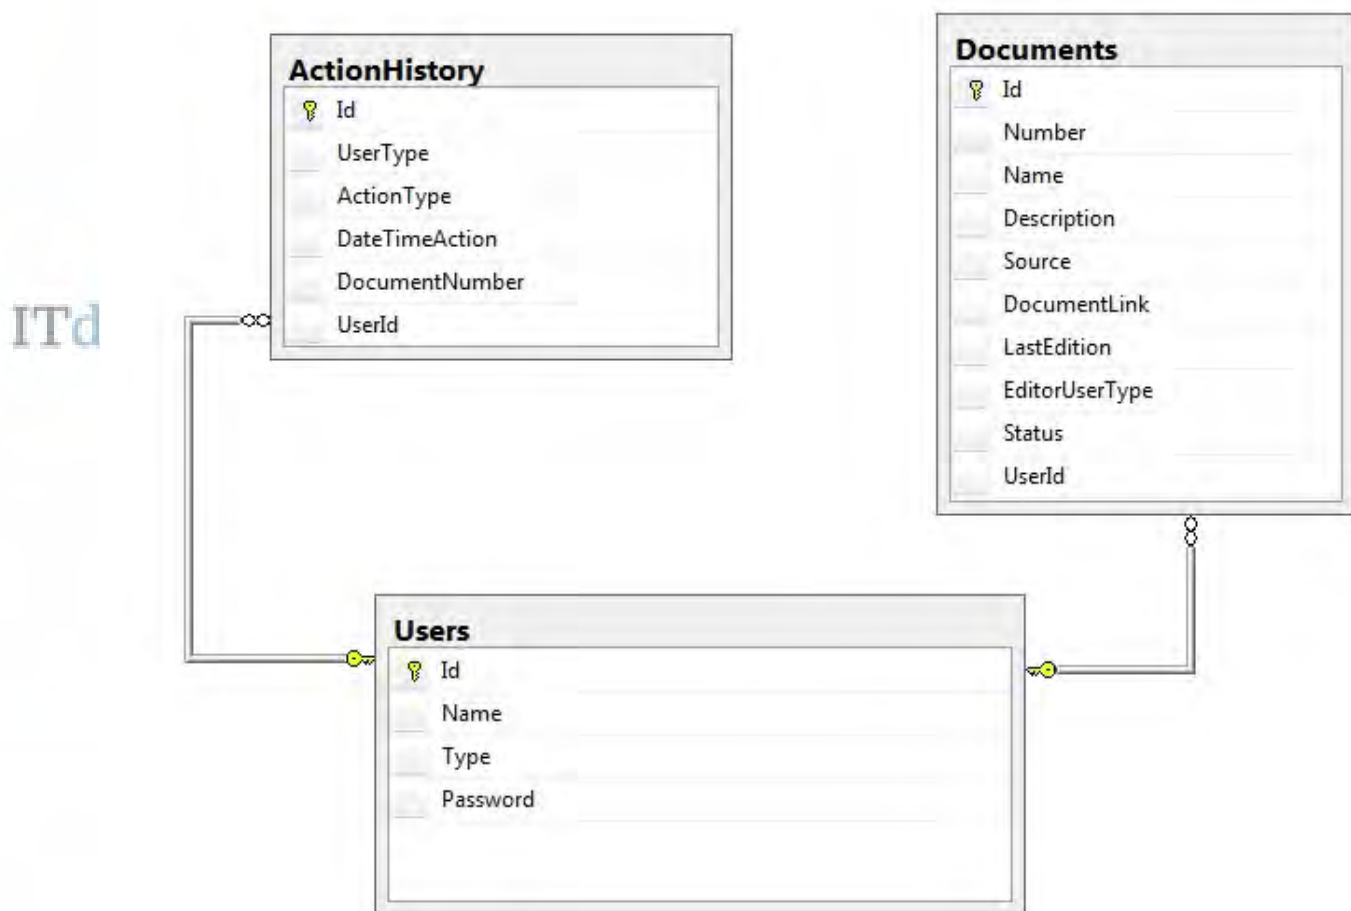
ActionHistory
Id
UserType
ActionType
DateTimeAction
DocumentNumber
UserId

Documents
Id
Number
Name
Description
Source
DocumentLink
LastEdition
EditorUserType
Status
UserId

ITd

Users
Id
Name
Type
Password